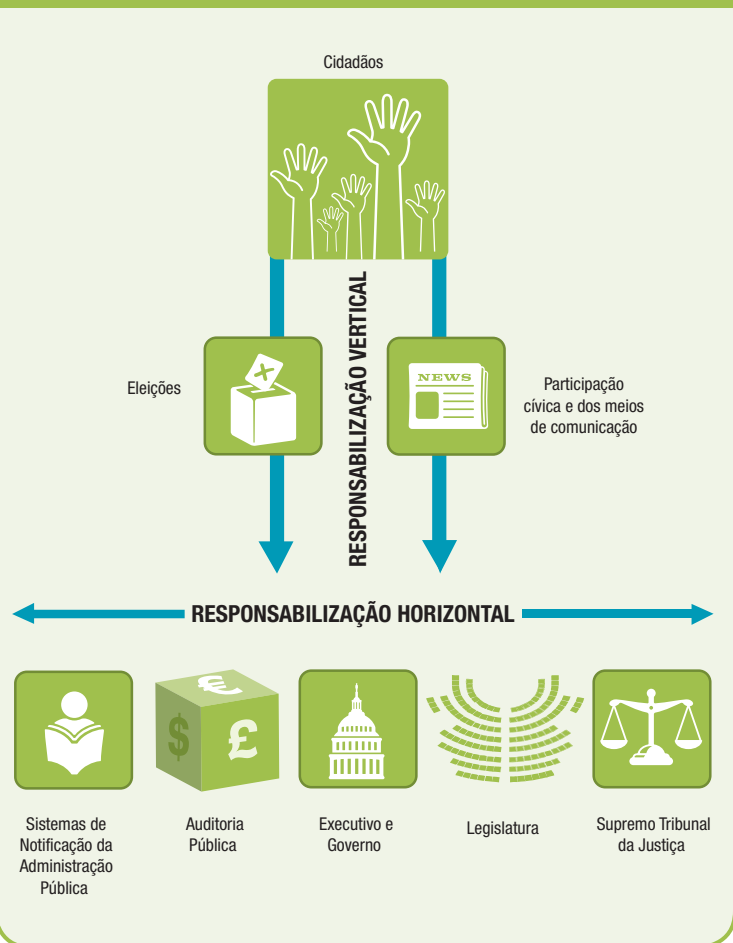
Cidadãos

RESPONSABILIZAÇÃO VERTICAL

Eleições

NEWS

Participação cívica e dos meios de comunicação

RESPONSABILIZAÇÃO HORIZONTAL

€

$

£

Sistemas de Notificação da Administração Pública

Auditoria Pública

Executivo e Governo

Legislatura

Supremo Tribunal da Justiça